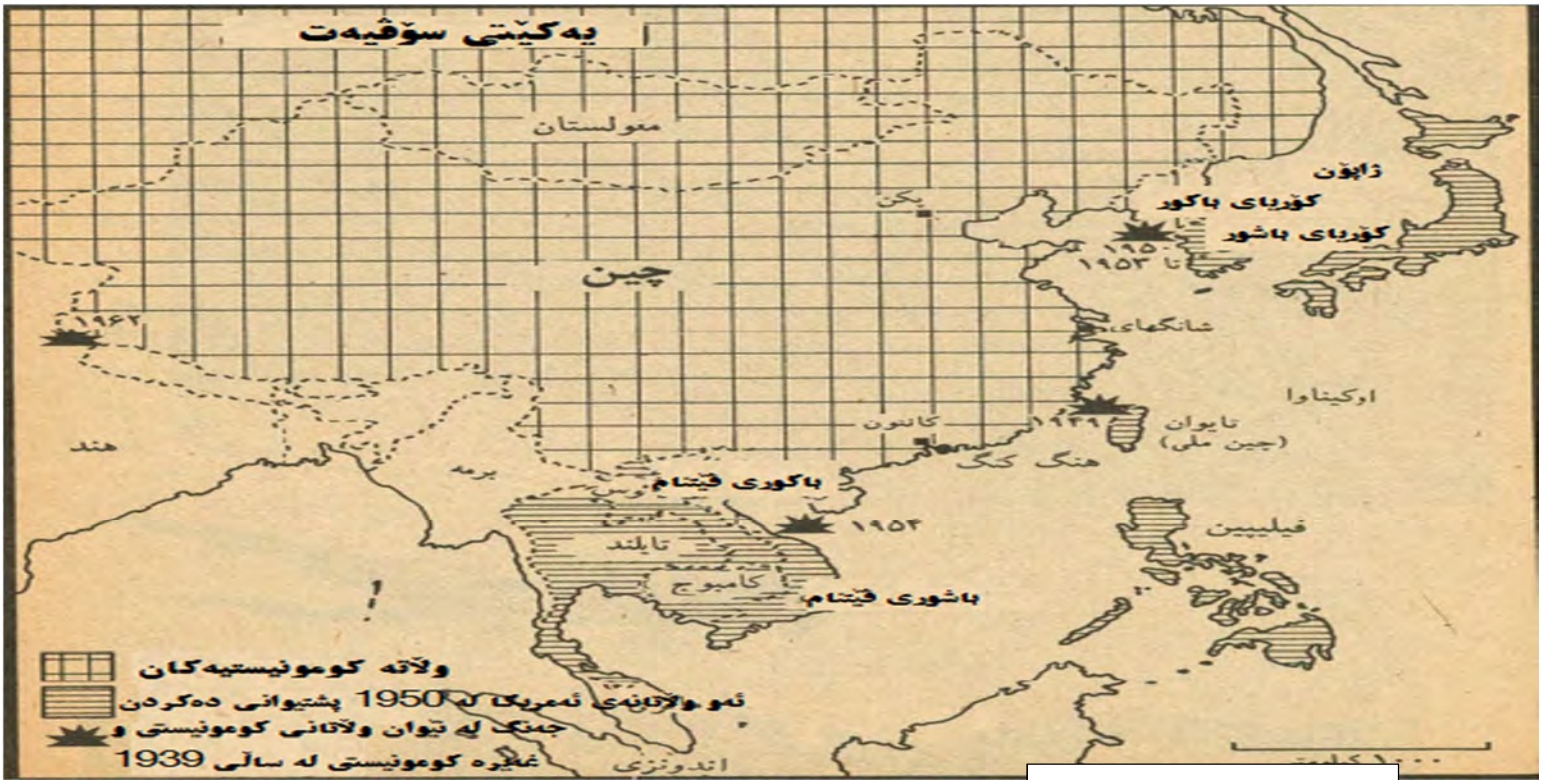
یەکێتی سۆڤیەت

مەولستان

ژاپۆن

کۆریای باکور

کۆریای باشور

بکن

١٩٥٠ تا ١٩٥٣

چین

١٩٦٢

شانگهای

اوکیناوا

١٩٤٩

تایوان (چین ملی)

کانتون

هنگ کنگ

هند

برمە

باکوری ڤیتنام

لاوس

١٩٥٤

فیلیپین

تایلند

کامبوج

باشوری ڤیتنام

ولاتە کومونیستیەکان

ئەو ولاتانەی ئەمریکا لە 1950 پشتیوانی دەکردن

جەنگ لە نێوان ولاتانی کومونیستی و غەیرە کومونیستی لە ساڵی 1939

اندونزی

١٠٠٠ کیلومتر